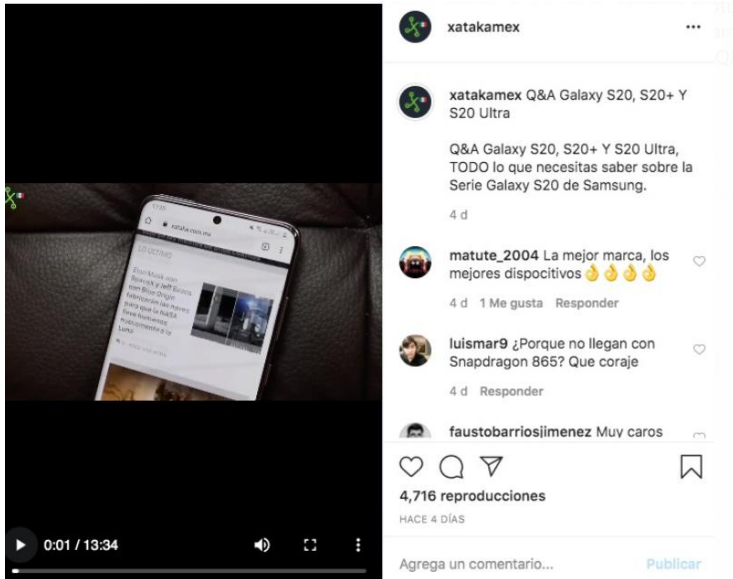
0:01 / 13:34

xatakamex ...

xatakamex Q&A Galaxy S20, S20+ Y S20 Ultra

Q&A Galaxy S20, S20+ Y S20 Ultra, TODO lo que necesitas saber sobre la Serie Galaxy S20 de Samsung.

4 d

matute_2004 La mejor marca, los mejores dispocitivos 👌👌👌👌

4 d 1 Me gusta Responder

luismar9 ¿Porque no llegan con Snapdragon 865? Que coraje

4 d Responder

faustobarriosjimenez Muy caros

4,716 reproducciones

HACE 4 DÍAS

Agrega un comentario...

Publicar